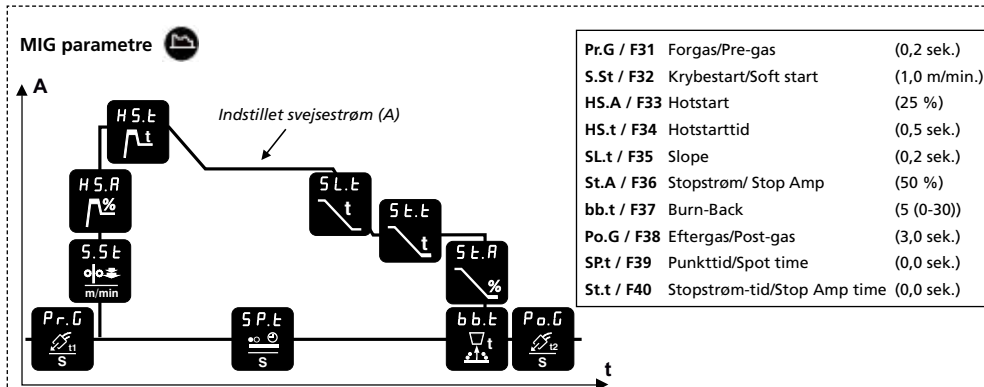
MIG parametre

A

Indstillet svejsestrøm (A)

HS.t
t

HS.A
%

S.St
m/min

SL.t
t

St.t
t

St.A
%

Pr.G
t1
s

SP.t
s

bb.t
t

Po.G
t2
s

t

| | | |
|---|---|---|
| Pr.G / F31 | Forgas/Pre-gas | (0,2 sek.) |
| S.St / F32 | Krybestart/Soft start | (1,0 m/min.) |
| HS.A / F33 | Hotstart | (25 %) |
| HS.t / F34 | Hotstarttid | (0,5 sek.) |
| SL.t / F35 | Slope | (0,2 sek.) |
| St.A / F36 | Stopstrøm/ Stop Amp | (50 %) |
| bb.t / F37 | Burn-Back | (5 (0-30)) |
| Po.G / F38 | Eftergas/Post-gas | (3,0 sek.) |
| SP.t / F39 | Punkttid/Spot time | (0,0 sek.) |
| St.t / F40 | Stopstrøm-tid/Stop Amp time | (0,0 sek.) |